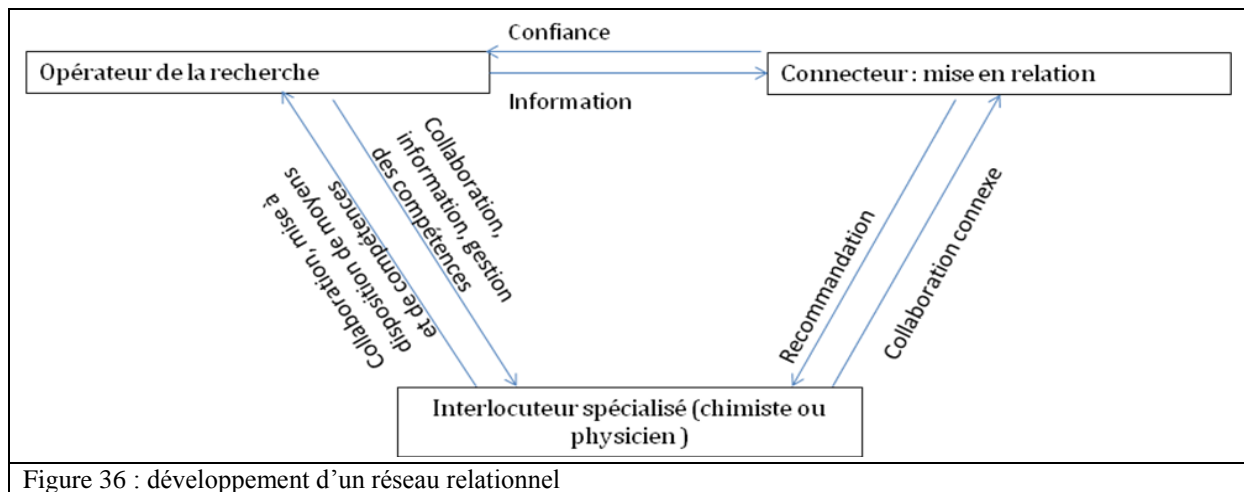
Confiance

Opérateur de la recherche

Connecteur : mise en relation

Information

Collaboration, information, gestion des compétences

Collaboration, mise à disposition de moyens et de compétences

Recommandation

Collaboration connexe

Interlocuteur spécialisé (chimiste ou physicien )

Figure 36 : développement d'un réseau relationnel